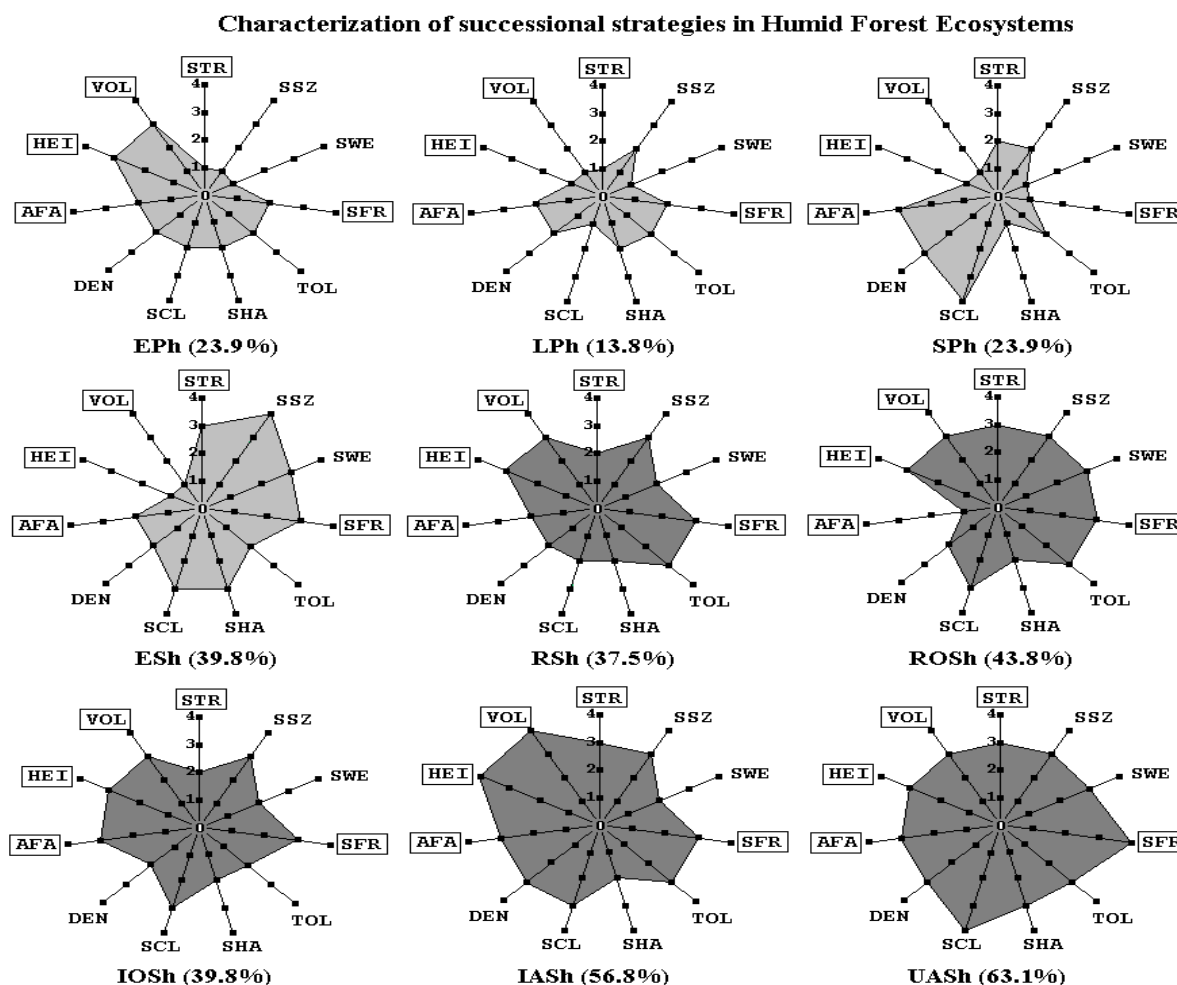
Characterization of successional strategies in Humid Forest Ecosystems

STR
4
3
2
1
0
SSZ
SWE
SFR
TOL
SHA
SCL
DEN
AFA
HEI
VOL
EPh (23.9%)

STR
4
3
2
1
0
SSZ
SWE
SFR
TOL
SHA
SCL
DEN
AFA
HEI
VOL
LPh (13.8%)

STR
4
3
2
1
0
SSZ
SWE
SFR
TOL
SHA
SCL
DEN
AFA
HEI
VOL
SPh (23.9%)

STR
4
3
2
1
0
SSZ
SWE
SFR
TOL
SHA
SCL
DEN
AFA
HEI
VOL
ESh (39.8%)

STR
4
3
2
1
0
SSZ
SWE
SFR
TOL
SHA
SCL
DEN
AFA
HEI
VOL
RSh (37.5%)

STR
4
3
2
1
0
SSZ
SWE
SFR
TOL
SHA
SCL
DEN
AFA
HEI
VOL
ROSh (43.8%)

STR
4
3
2
1
0
SSZ
SWE
SFR
TOL
SHA
SCL
DEN
AFA
HEI
VOL
IOSh (39.8%)

STR
4
3
2
1
0
SSZ
SWE
SFR
TOL
SHA
SCL
DEN
AFA
HEI
VOL
IASh (56.8%)

STR
4
3
2
1
0
SSZ
SWE
SFR
TOL
SHA
SCL
DEN
AFA
HEI
VOL
UASh (63.1%)